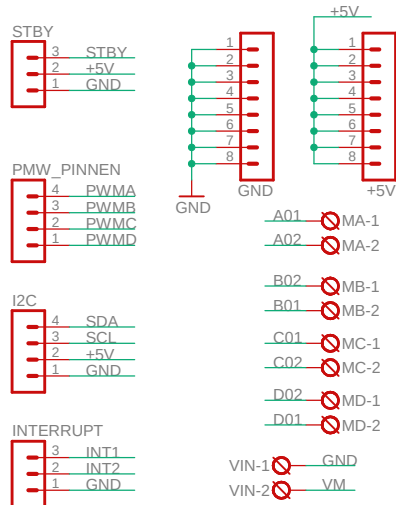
STBY
3 STBY
2 +5V
1 GND

PMW_PINNEN
4 PWMA
3 PWMB
2 PWMC
1 PWMD

I2C
4 SDA
3 SCL
2 +5V
1 GND

INTERRUPT
3 INT1
2 INT2
1 GND

1
2
3
4
5
6
7
8
GND
GND

+5V
1
2
3
4
5
6
7
8
+5V

A01 MA-1
A02 MA-2
B02 MB-1
B01 MB-2
C01 MC-1
C02 MC-2
D02 MD-1
D01 MD-2

VIN-1 GND
VIN-2 VM